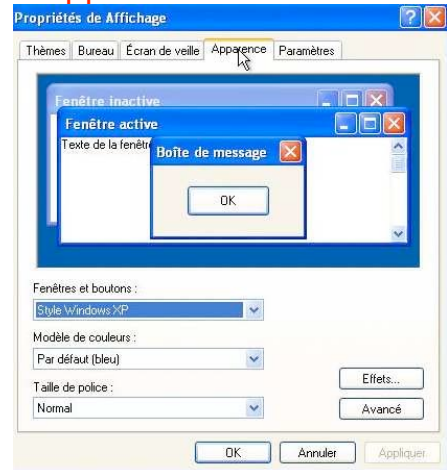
Propriétés de Affichage

Thèmes | Bureau | Écran de veille | Apparence | Paramètres

Fenêtre inactive

Fenêtre active

Texte de la fenêtre

Boîte de message

OK

Fenêtres et boutons :

Style Windows XP

Modèle de couleurs :

Par défaut (bleu)

Taille de police :

Normal

Effets...

Avancé

OK | Annuler | Appliquer